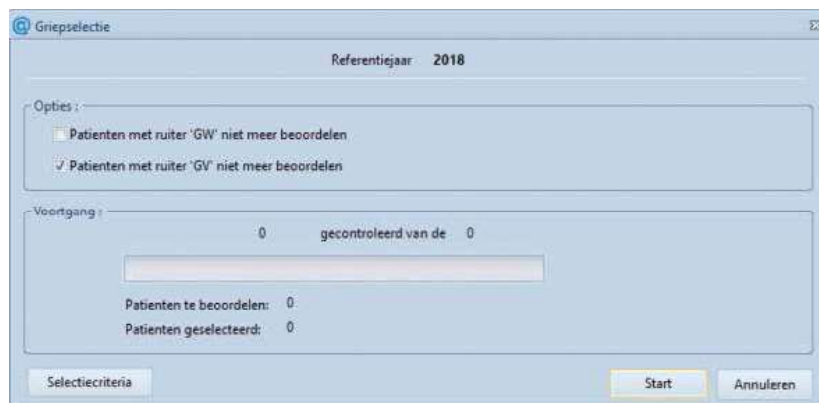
Griepselectie

Referentiejaar 2018

Opties :

Patienten met ruiter 'GW' niet meer beoordelen

✓ Patienten met ruiter 'GV' niet meer beoordelen

Voortgang :

0 gecontroleerd van de 0

Patienten te beoordelen: 0

Patienten geselecteerd: 0

Selectiecriteria

Start

Annuleren